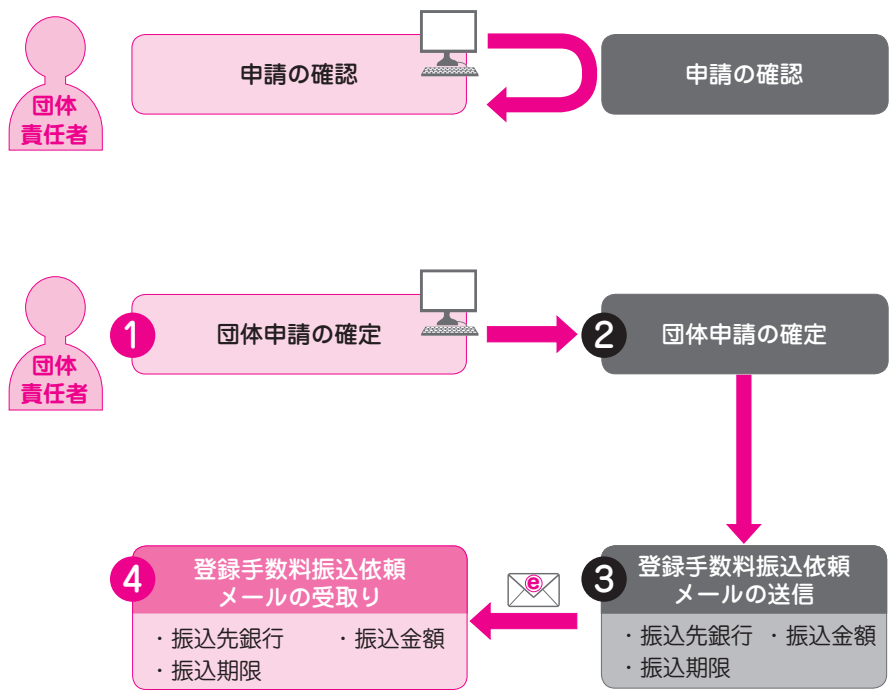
団体責任者

申請の確認

申請の確認

団体責任者

1 団体申請の確定

2 団体申請の確定

4 登録手数料振込依頼メールの受取り

・振込先銀行 ・振込金額
・振込期限

e

3 登録手数料振込依頼メールの送信

・振込先銀行 ・振込金額
・振込期限